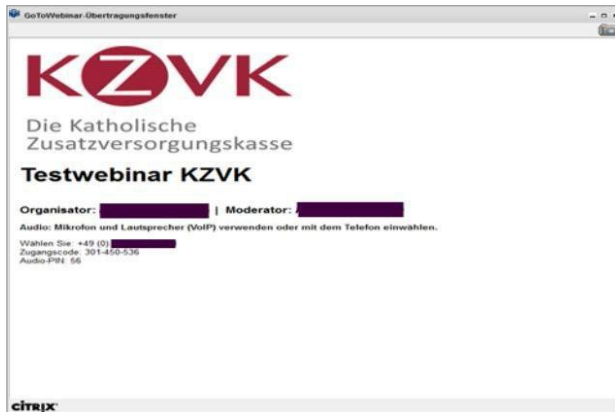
GoToWebinar-Übertragungsfenster

KZVK
Die Katholische Zusatzversorgungskasse

Testwebinar KZVK

Organisator: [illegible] | Moderator: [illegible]

Audio: Mikrofon und Lautsprecher (VoIP) verwenden oder mit dem Telefon einwählen.

Wählen Sie: +49 (0) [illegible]
Zugangscode: 301-450-536
Audio-PIN: 56

CITRIX